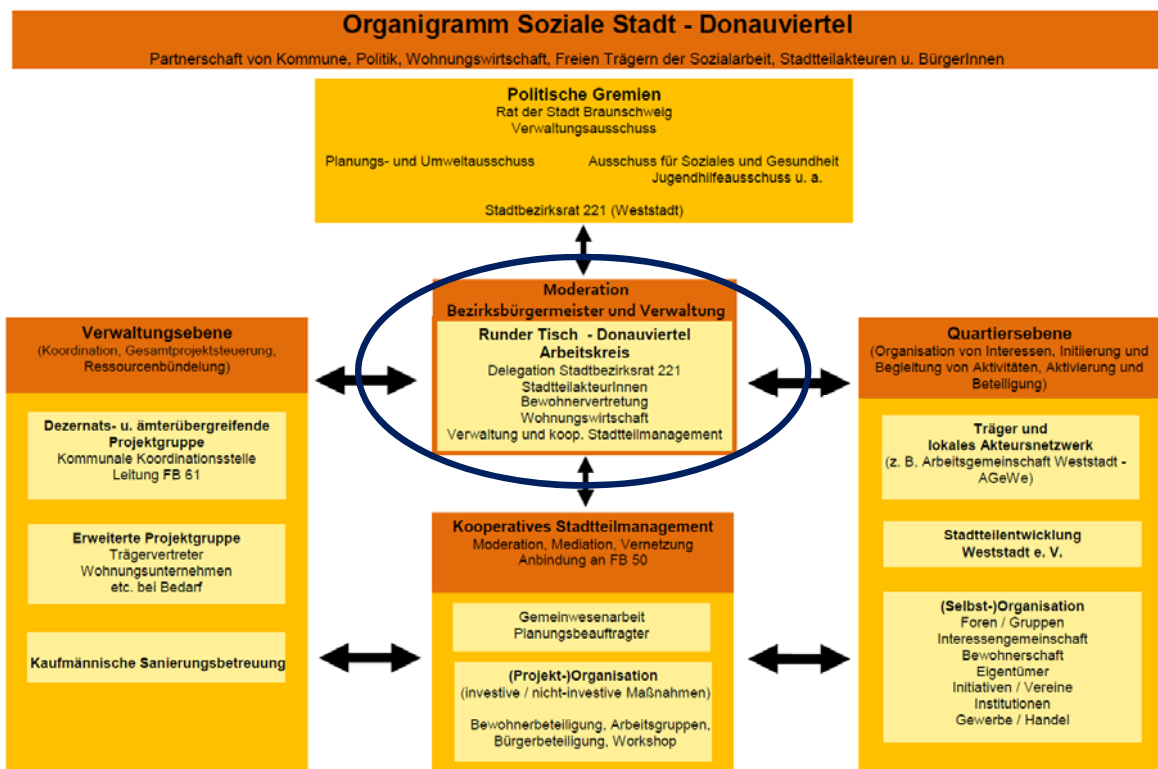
Organigramm Soziale Stadt - Donauviertel

Partnerschaft von Kommune, Politik, Wohnungswirtschaft, Freien Trägern der Sozialarbeit, Stadtteilakteuren u. BürgerInnen

Politische Gremien
Rat der Stadt Braunschweig
Verwaltungsausschuss

Planungs- und Umweltausschuss

Ausschuss für Soziales und Gesundheit
Jugendhilfeausschuss u. a.

Stadtbezirksrat 221 (Weststadt)

Moderation
Bezirksbürgermeister und Verwaltung

Runder Tisch - Donauviertel
Arbeitskreis
Delegation Stadtbezirksrat 221
StadtteilakteurInnen
Bewohnervertretung
Wohnungswirtschaft
Verwaltung und koop. Stadtteilmanagement

Verwaltungsebene
(Koordination, Gesamtprojektsteuerung, Ressourcenbündelung)

Dezernats- u. ämterübergreifende Projektgruppe
Kommunale Koordinationsstelle
Leitung FB 61

Erweiterte Projektgruppe
Trägervertreter
Wohnungsunternehmen
etc. bei Bedarf

Kaufmännische Sanierungsbetreuung

Quartiersebene
(Organisation von Interessen, Initiierung und Begleitung von Aktivitäten, Aktivierung und Beteiligung)

Träger und lokales Akteursnetzwerk
(z. B. Arbeitsgemeinschaft Weststadt - AGeWe)

Stadtteilentwicklung Weststadt e. V.

(Selbst-)Organisation
Foren / Gruppen
Interessengemeinschaft
Bewohnerschaft
Eigentümer
Initiativen / Vereine
Institutionen
Gewerbe / Handel

Kooperatives Stadtteilmanagement
Moderation, Mediation, Vernetzung
Anbindung an FB 50

Gemeinwesenarbeit
Planungsbeauftragter

(Projekt-)Organisation
(investive / nicht-investive Maßnahmen)

Bewohnerbeteiligung, Arbeitsgruppen, Bürgerbeteiligung, Workshop